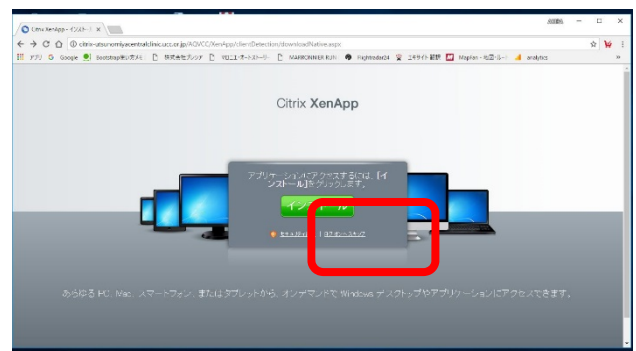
Citrix XenApp - インストー ×

citrix-utsunomiyacentralclinic.ucs.or.jp/AGVCC/XenApp/clientDetection/downloadNative.aspx

アプリ Google Bootstrap使い方メモ 株式会社デジタ マロニエ・オートストーリー MARRONNIER RUN Flightradar24 エキサイト 翻訳 Mapfan - 地図/ルート analytics

Citrix XenApp

アプリケーションにアクセスするには、[インストール]をクリックします。

インストール

セキュリティ | スキップ

あらゆる PC、Mac、スマートフォン、またはタブレットから、オンデマンドで Windows デスクトップやアプリケーションにアクセスできます。